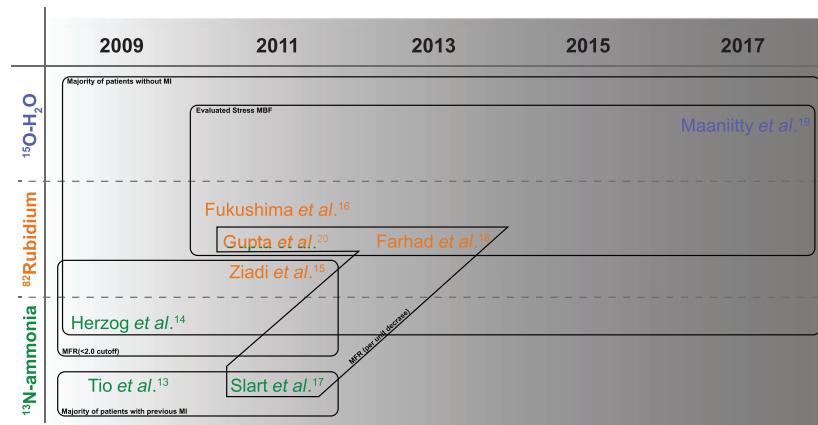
2009 2011 2013 2015 2017

$^{15}$O-H$_2$O

Majority of patients without MI

Evaluated Stress MBF

Maaniitty *et al.*$^{19}$

$^{82}$Rubidium

Fukushima *et al.*$^{16}$

Gupta *et al.*$^{20}$

Farhad *et al.*$^{18}$

Ziadi *et al.*$^{15}$

$^{13}$N-ammonia

Herzog *et al.*$^{14}$

MFR(<2.0 cutoff)

MFR (per unit decrease)

Tio *et al.*$^{13}$

Slart *et al.*$^{17}$

Majority of patients with previous MI